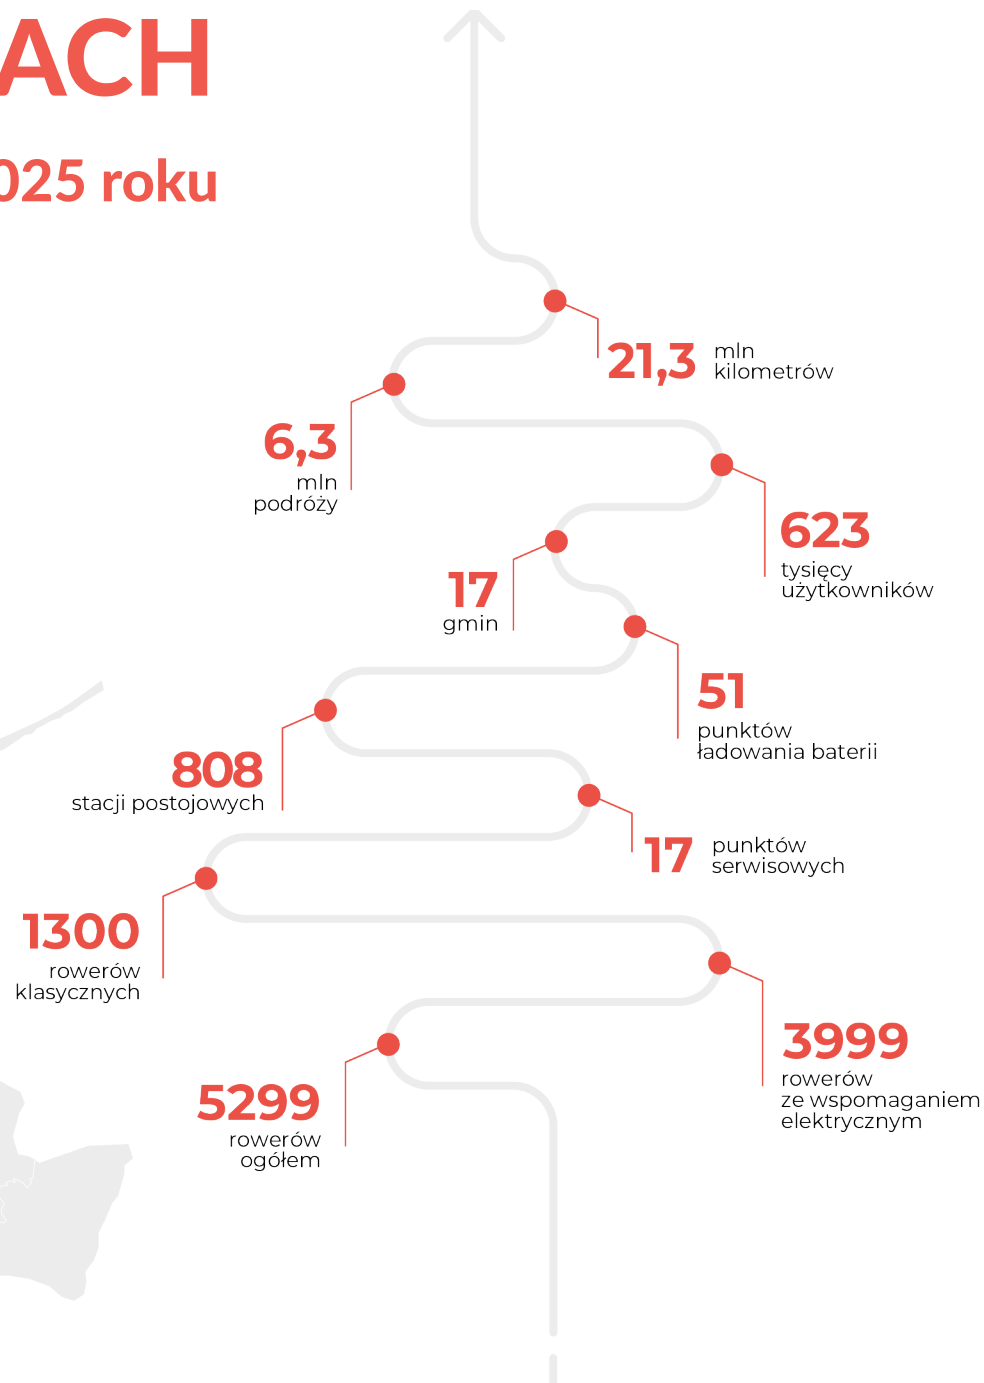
ACH

025 roku

21,3 mln kilometrów

6,3 mln podróży

623 tysięcy użytkowników

17 gmin

51 punktów ładowania baterii

808 stacji postojowych

17 punktów serwisowych

1300 rowerów klasycznych

3999 rowerów ze wspomaganiem elektrycznym

5299 rowerów ogółem